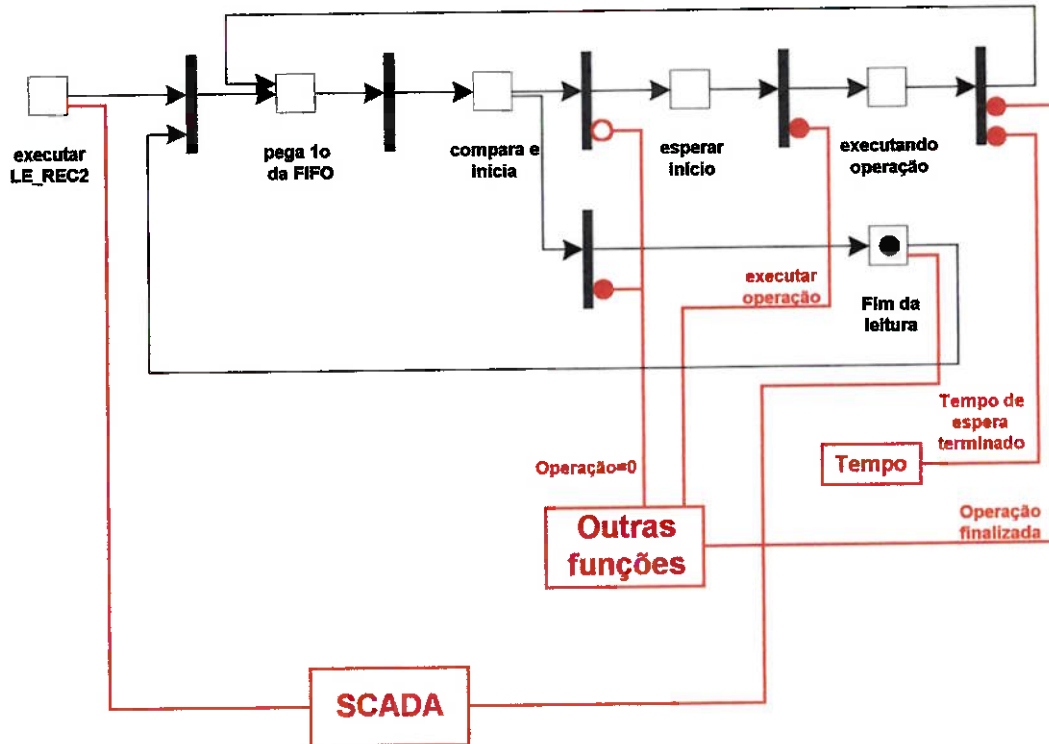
executar LE_REC2

pega 1o da FIFO

compara e inicia

esperar início

executando operação

executar operação

Fim da leitura

Tempo de espera terminado

Operação=0

Tempo

Outras funções

Operação finalizada

SCADA